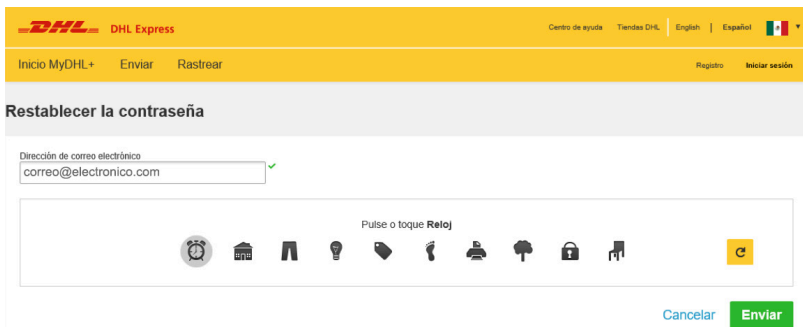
DHL DHL Express

Centro de ayuda Tiendas DHL English | Español

Inicio MyDHL+ Enviar Rastrear

Registro Iniciar sesión

Restablecer la contraseña

Dirección de correo electrónico
correo@electronico.com

Pulse o toque **Reloj**

Cancelar Enviar